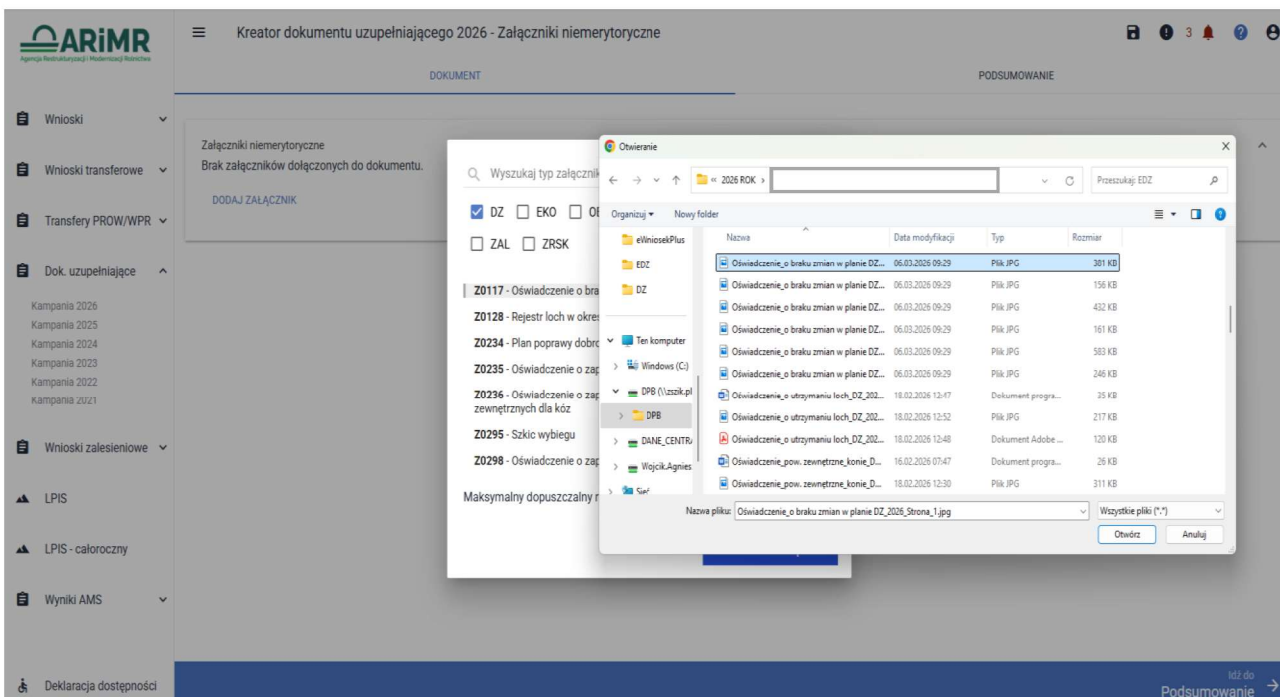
ARiMR
Agencja Restrukturyzacji i Modernizacji Rolnictwa

Kreator dokumentu uzupełniającego 2026 - Załączniki niemerytoryczne

3

DOKUMENT
PODSUMOWANIE

Wnioski
Wnioski transferowe
Transfery PROW/WPR
Dok. uzupełniające
Kampania 2026
Kampania 2025
Kampania 2024
Kampania 2023
Kampania 2022
Kampania 2021
Wnioski zalesieniowe
LPIS
LPIS - całoroczny
Wyniki AMS
Deklaracja dostępności

Załączniki niemerytoryczne
Brak załączników dołączonych do dokumentu.
DODAJ ZAŁĄCZNIK

Wyszukaj typ załącznik
DZ EKO O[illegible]
ZAL ZRSK

Z0117 - Oświadczenie o bra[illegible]
Z0128 - Rejestr loch w okres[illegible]
Z0234 - Plan poprawy dobro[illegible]
Z0235 - Oświadczenie o zap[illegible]
Z0236 - Oświadczenie o zap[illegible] zewnętrznych dla kóz
Z0295 - Szkic wybiegu
Z0298 - Oświadczenie o zap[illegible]
Maksymalny dopuszczalny r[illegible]

Otwieranie
« 2026 ROK ›
Przeszukaj: EDZ
Organizuj ▾ Nowy folder
eWniosekPlus
EDZ
DZ
Ten komputer
Windows (C:)
DPB (\\zszik.pl
DPB
DANE_CENTR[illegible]
Wojcik.Agnies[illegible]
Sieć

| Nazwa | Data modyfikacji | Typ | Rozmiar |
|---|---|---|---|
| Oświadczenie_o braku zmian w planie DZ... | 06.03.2026 09:29 | Plik JPG | 301 KB |
| Oświadczenie_o braku zmian w planie DZ... | 06.03.2026 09:29 | Plik JPG | 156 KB |
| Oświadczenie_o braku zmian w planie DZ... | 06.03.2026 09:29 | Plik JPG | 432 KB |
| Oświadczenie_o braku zmian w planie DZ... | 06.03.2026 09:29 | Plik JPG | 161 KB |
| Oświadczenie_o braku zmian w planie DZ... | 06.03.2026 09:29 | Plik JPG | 583 KB |
| Oświadczenie_o braku zmian w planie DZ... | 06.03.2026 09:29 | Plik JPG | 246 KB |
| Oświadczenie_o utrzymaniu loch_DZ_202... | 18.02.2026 12:47 | Dokument progra... | 35 KB |
| Oświadczenie_o utrzymaniu loch_DZ_202... | 18.02.2026 12:52 | Plik JPG | 217 KB |
| Oświadczenie_o utrzymaniu loch_DZ_202... | 18.02.2026 12:48 | Dokument Adobe ... | 120 KB |
| Oświadczenie_pow. zewnętrzne_konie_D... | 16.02.2026 07:47 | Dokument progra... | 26 KB |
| Oświadczenie_pow. zewnętrzne_konie_D... | 18.02.2026 12:30 | Plik JPG | 311 KB |

Nazwa pliku: Oświadczenie_o braku zmian w planie DZ_2026_Strona_1.jpg
Wszystkie pliki (*.*)
Otwórz
Anuluj

Idź do
Podsumowanie